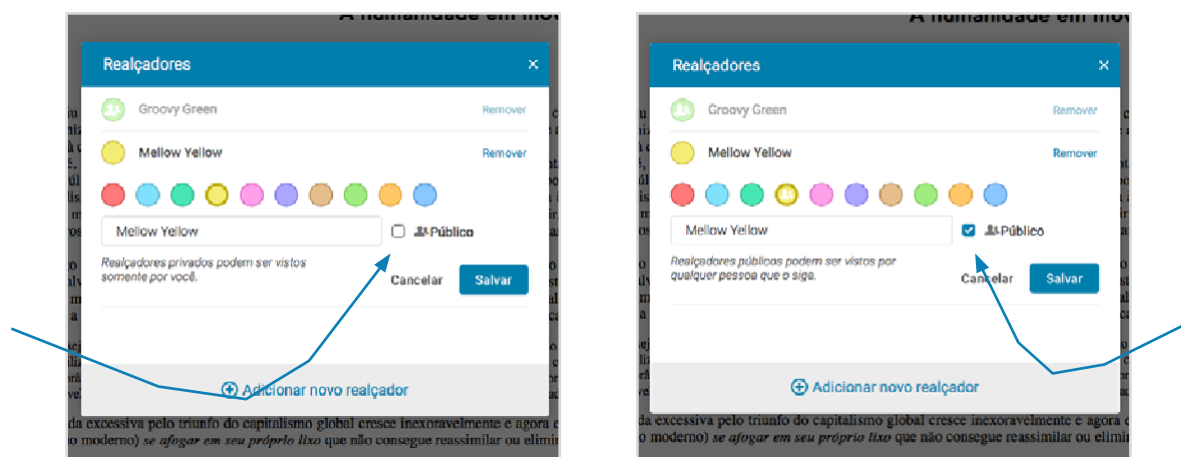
A humanidade em mov

Realçadores ×

Groovy Green Remover

Mellow Yellow Remover

Mellow Yellow

Público

Realçadores privados podem ser vistos somente por você.

Cancelar Salvar

Adicionar novo realçador

da excessiva pelo triunfo do capitalismo global cresce inexoravelmente e agora c
moderno) *se afogar em seu próprio lixo* que não consegue reassimilar ou elimi

A humanidade em mov

Realçadores ×

Groovy Green Remover

Mellow Yellow Remover

Mellow Yellow

Público

Realçadores públicos podem ser vistos por qualquer pessoa que o siga.

Cancelar Salvar

Adicionar novo realçador

da excessiva pelo triunfo do capitalismo global cresce inexoravelmente e agora c
o moderno) *se afogar em seu próprio lixo* que não consegue reassimilar ou elimi